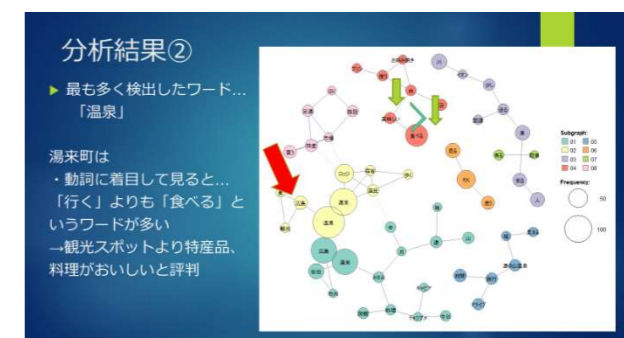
分析結果②

▶ 最も多く検出したワード…「温泉」

湯来町は
・動詞に着目して見ると…「行く」よりも「食べる」というワードが多い
→観光スポットより特産品、料理がおいしいと評判

食べる
温泉
行く

Subgraph:
01
02
03
04
05
06
07
08

Frequency:
50
100

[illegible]